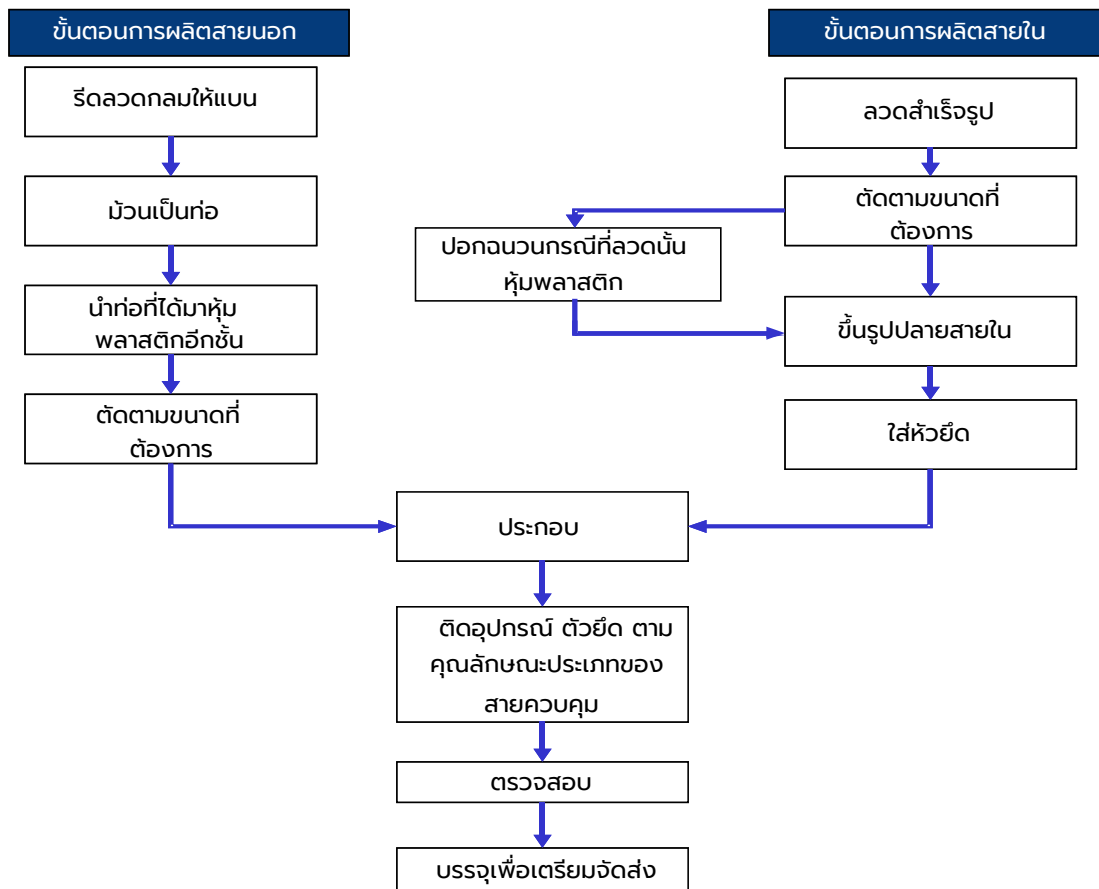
ขั้นตอนการผลิตสายนอก

รีดลวดกลมให้แบน

ม้วนเป็นท่อ

นำท่อที่ได้มาหุ้มพลาสติกอีกชั้น

ตัดตามขนาดที่ต้องการ

ขั้นตอนการผลิตสายใน

ลวดสำเร็จรูป

ตัดตามขนาดที่ต้องการ

ปอกฉนวนกรณีที่ลวดนั้นหุ้มพลาสติก

ขึ้นรูปปลายสายใน

ใส่หัวยึด

ประกอบ

ติดอุปกรณ์ ตัวยึด ตามคุณลักษณะประเภทของสายควบคุม

ตรวจสอบ

บรรจุเพื่อเตรียมจัดส่ง